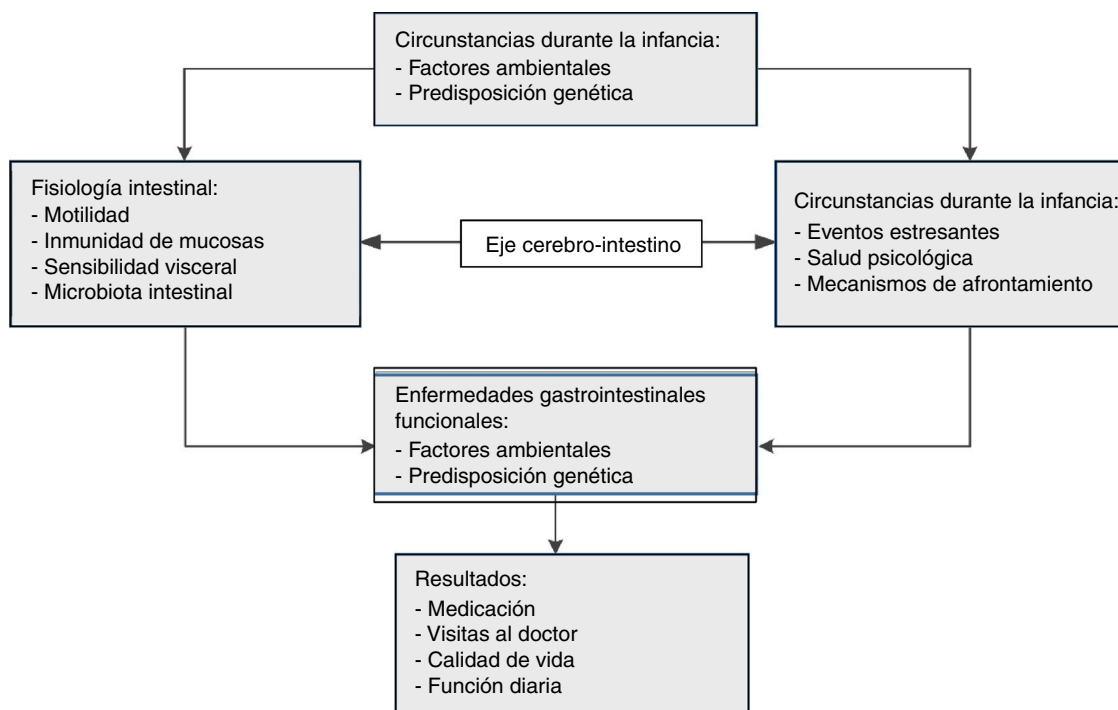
Circunstancias durante la infancia:
- Factores ambientales
- Predisposición genética

Fisiología intestinal:
- Motilidad
- Inmunidad de mucosas
- Sensibilidad visceral
- Microbiota intestinal

Eje cerebro-intestino

Circunstancias durante la infancia:
- Eventos estresantes
- Salud psicológica
- Mecanismos de afrontamiento

Enfermedades gastrointestinales funcionales:
- Factores ambientales
- Predisposición genética

Resultados:
- Medicación
- Visitas al doctor
- Calidad de vida
- Función diaria